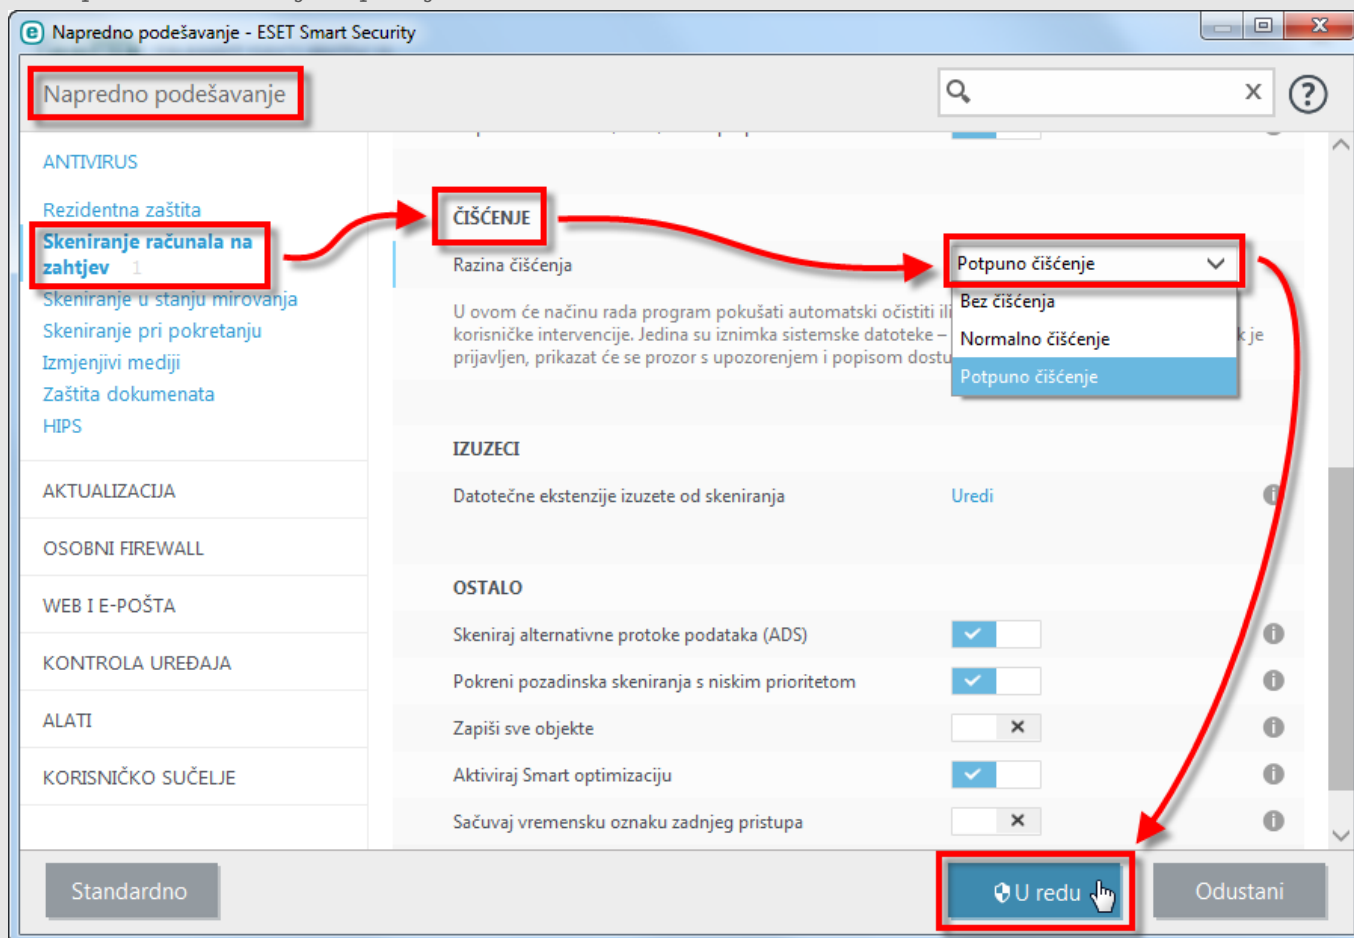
Napredno podešavanje - ESET Smart Security

Napredno podešavanje

ANTIVIRUS

Rezidentna zaštita
Skeniranje računala na zahtjev 1
Skeniranje u stanju mirovanja
Skeniranje pri pokretanju
Izmjenjivi mediji
Zaštita dokumenata
HIPS

AKTUALIZACIJA

OSOBNI FIREWALL

WEB I E-POŠTA

KONTROLA UREĐAJA

ALATI

KORISNIČKO SUČELJE

ČIŠĆENJE

Razina čišćenja

Potpuno čišćenje

Bez čišćenja
Normalno čišćenje
Potpuno čišćenje

U ovom će načinu rada program pokušati automatski očistiti ili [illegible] korisničke intervencije. Jedina su iznimka sistemske datoteke – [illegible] k je prijavljen, prikazat će se prozor s upozorenjem i popisom dostu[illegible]

IZUZECI

Datotečne ekstenzije izuzete od skeniranja

Uredi

OSTALO

Skeniraj alternativne protoke podataka (ADS)

Pokreni pozadinska skeniranja s niskim prioritetom

Zapiši sve objekte

Aktiviraj Smart optimizaciju

Sačuvaj vremensku oznaku zadnjeg pristupa

Standardno

U redu

Odustani